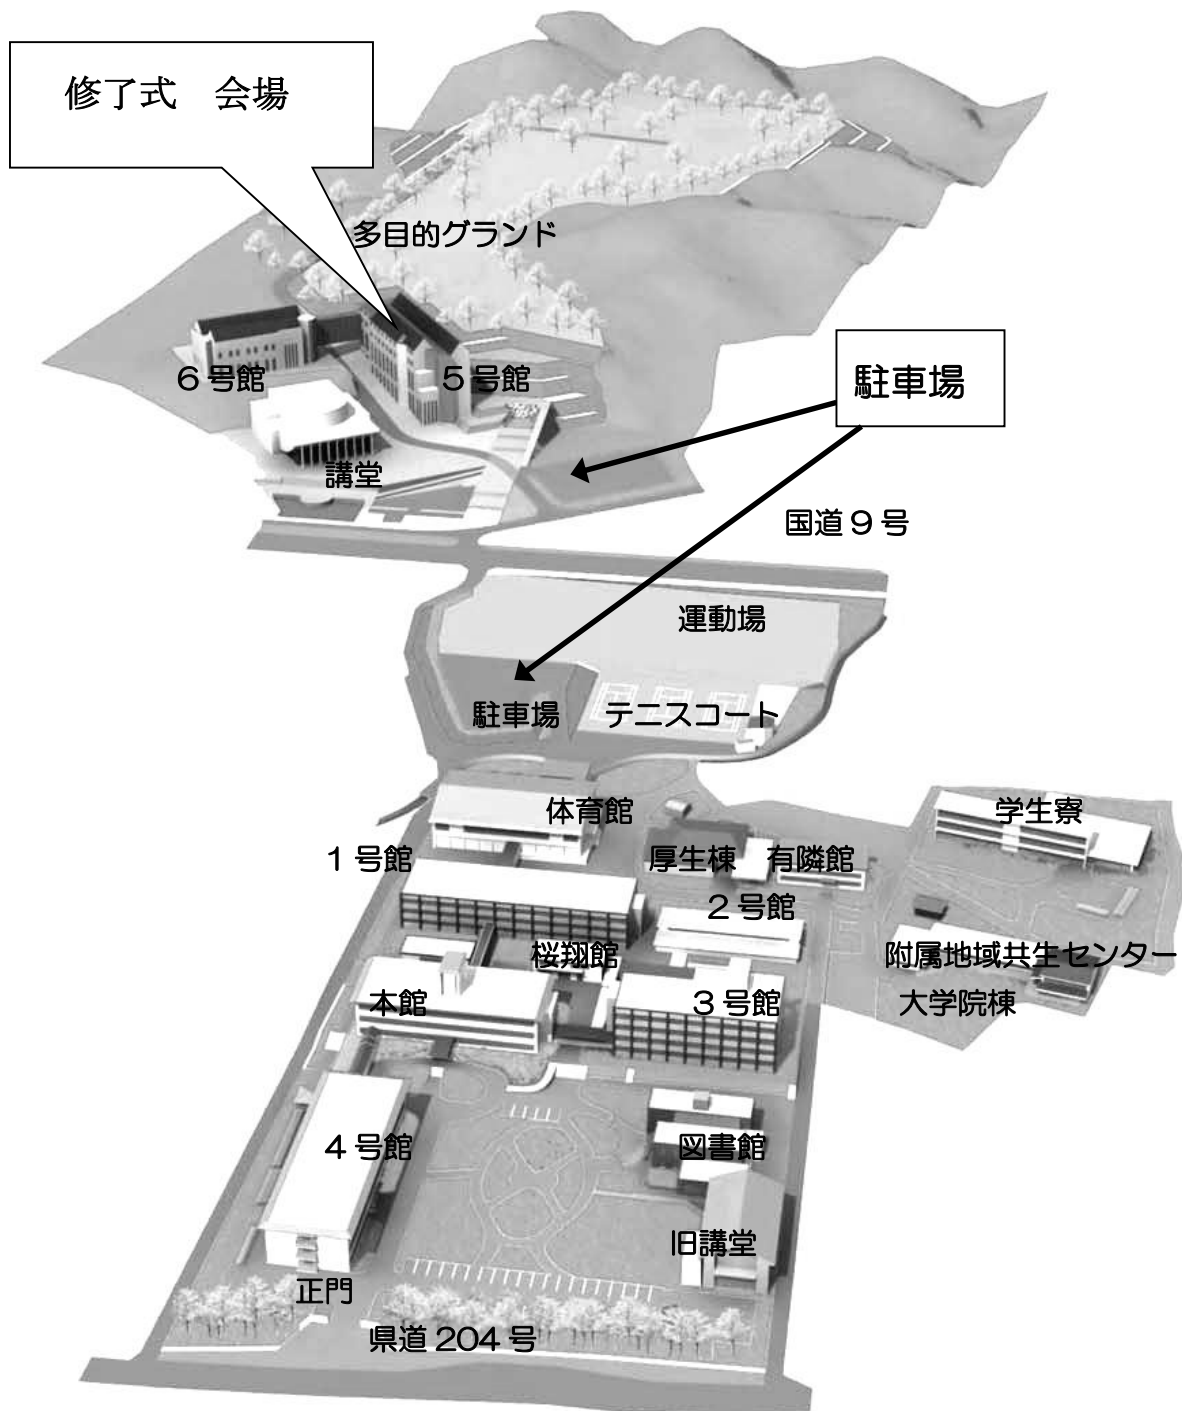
修了式　会場

多目的グランド

６号館

５号館

駐車場

講堂

国道９号

運動場

駐車場

テニスコート

体育館

１号館

厚生棟

有隣館

学生寮

２号館

桜翔館

附属地域共生センター

本館

３号館

大学院棟

４号館

図書館

旧講堂

正門

県道 204 号